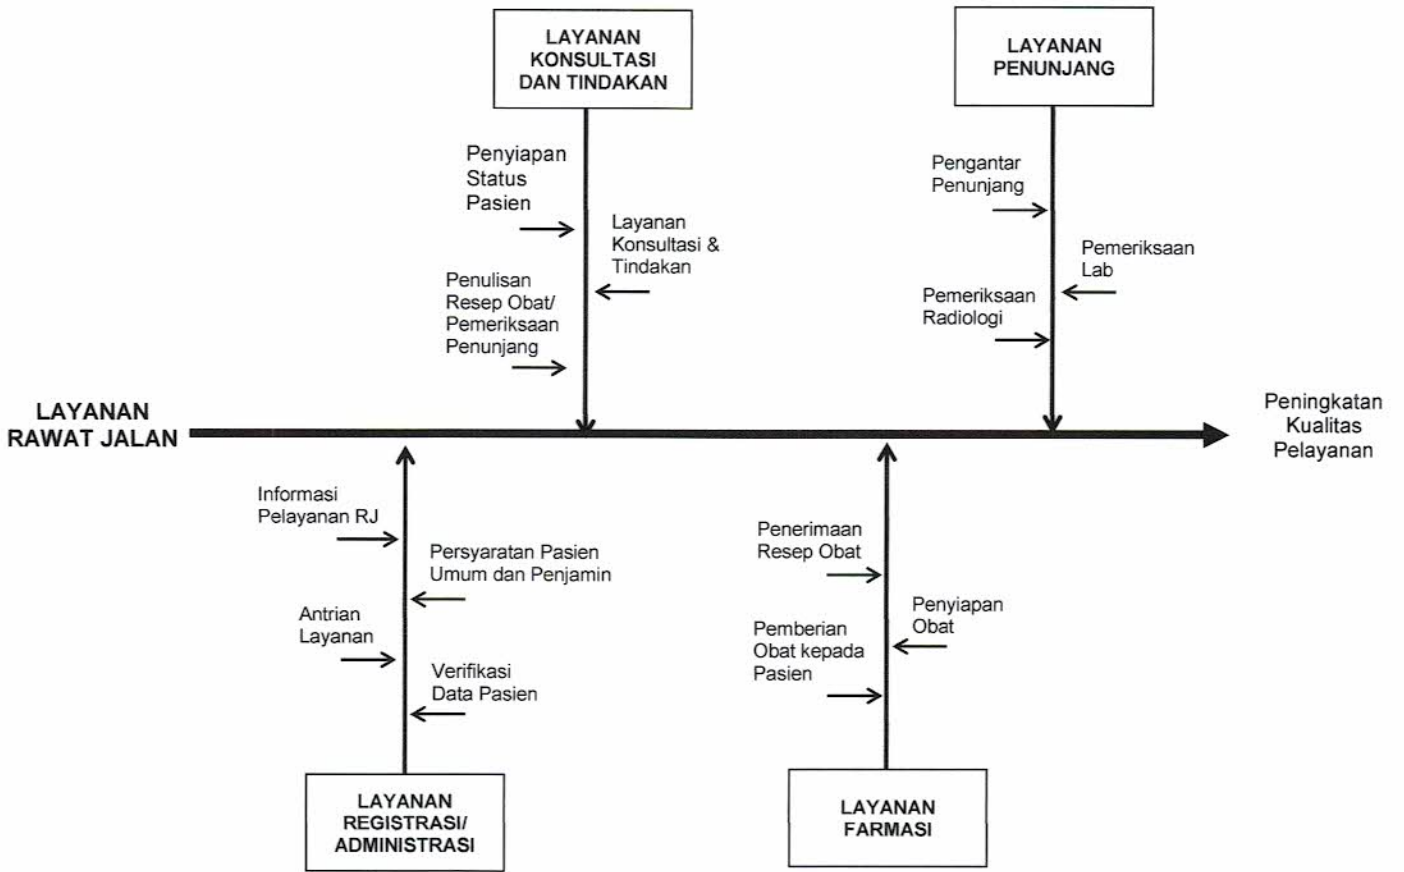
LAYANAN KONSULTASI DAN TINDAKAN

Penyiapan Status Pasien

Layanan Konsultasi & Tindakan

Penulisan Resep Obat/ Pemeriksaan Penunjang

LAYANAN PENUNJANG

Pengantar Penunjang

Pemeriksaan Lab

Pemeriksaan Radiologi

LAYANAN RAWAT JALAN

Peningkatan Kualitas Pelayanan

Informasi Pelayanan RJ

Persyaratan Pasien Umum dan Penjamin

Antrian Layanan

Verifikasi Data Pasien

LAYANAN REGISTRASI/ ADMINISTRASI

Penerimaan Resep Obat

Penyiapan Obat

Pemberian Obat kepada Pasien

LAYANAN FARMASI